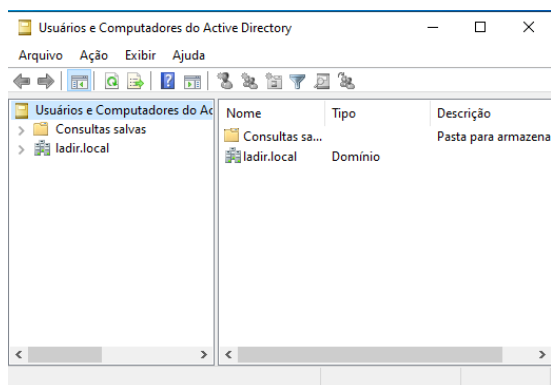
Usuários e Computadores do Active Directory

Arquivo Ação Exibir Ajuda

Usuários e Computadores do Ac
Consultas salvas
ladir.local

| Nome | Tipo | Descrição |
|---|---|---|
| Consultas sa... | | Pasta para armazena |
| ladir.local | Domínio | |